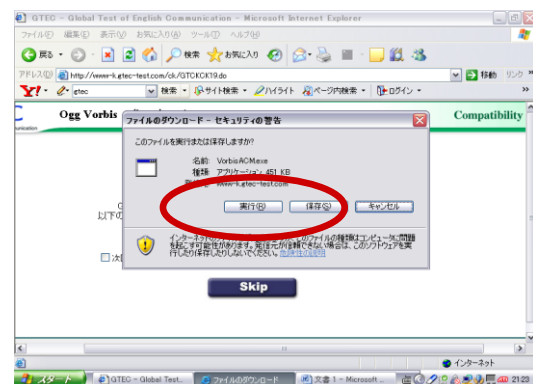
GTEC - Global Test of English Communication - Microsoft Internet Explorer
ファイル(F) 編集(E) 表示(V) お気に入り(A) ツール(T) ヘルプ(H)
戻る 検索 お気に入り
アドレス(D) http://www-k.gtec-test.com/ck/GTCKCK19.do
移動 リンク
Y! gtec 検索 サイト検索 ハイライト ページ内検索 ログイン
C
unication
Ogg Vorbis
Compatibility
ファイルのダウンロード - セキュリティの警告
このファイルを実行または保存しますか?
名前: VorbisACM.exe
種類: アプリケーション、451 KB
発信元: www-k.gtec-test.com
実行(R)
保存(S)
キャンセル
インターネットのファイルは役に立ちますが、このファイルの種類はコンピュータに問題を起こす可能性があります。発信元が信頼できない場合は、このソフトウェアを実行したり保存したりしないでください。危険性の説明
以下の
次
Skip
インターネット
スタート
GTEC - Global Test...
ファイルのダウンロード
文書 1 - Microsoft ...
21:23